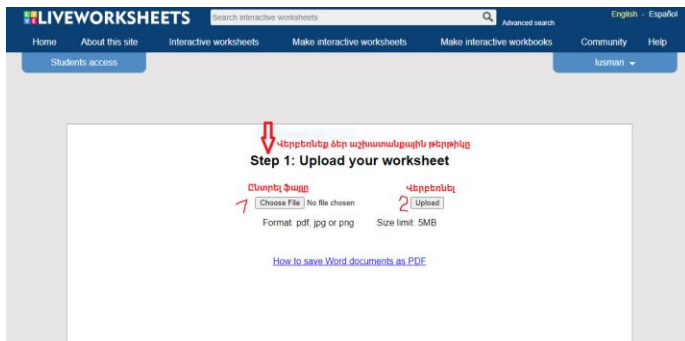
LIVEWORKSHEETS
Search interactive worksheets
Advanced search
English - Español
Home About this site Interactive worksheets Make interactive worksheets Make interactive workbooks Community Help
Students access
lusman

Վերբեռնեք ձեր աշխատանքային թերթիկը
Step 1: Upload your worksheet

Ընտրել ֆայլը
1
Choose File No file chosen
Վերբեռնել
2
Upload

Format: pdf, jpg or png Size limit: 5MB

How to save Word documents as PDF